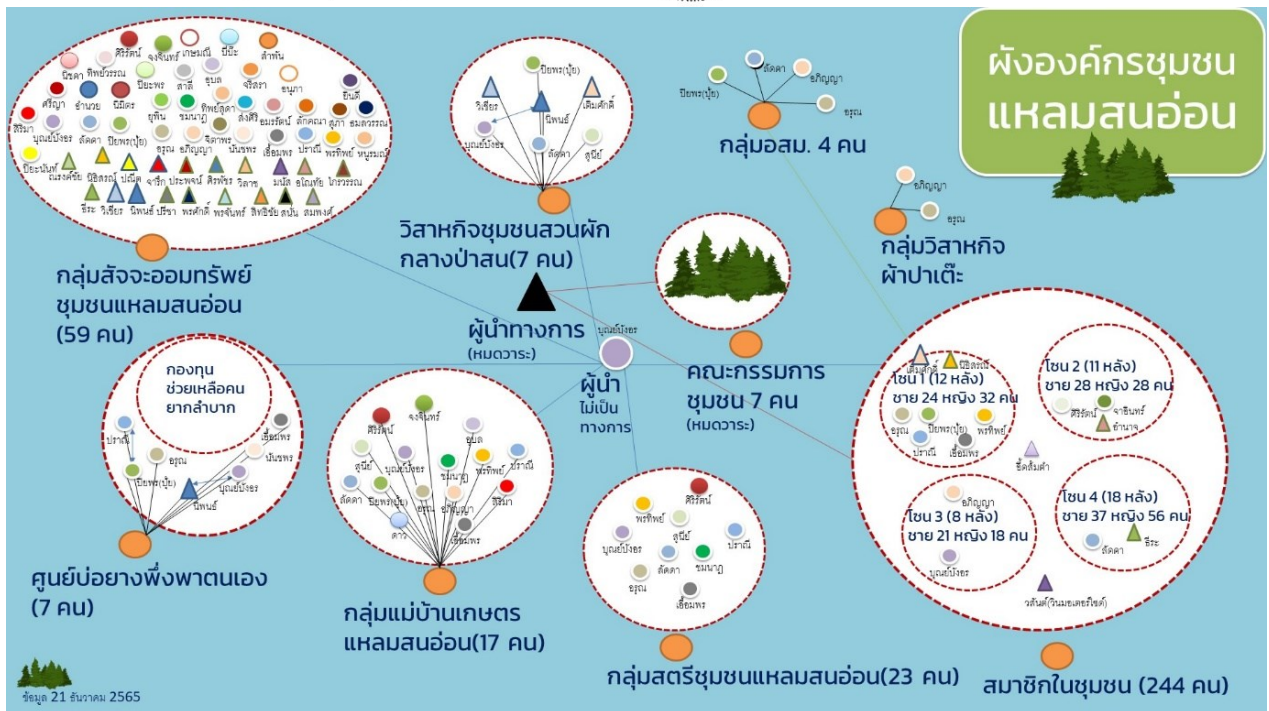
ผังองค์กรชุมชน
แหลมสนอ่อน

กลุ่มสัจจะออมทรัพย์ ชุมชนแหลมสนอ่อน (59 คน)

วิสาหกิจชุมชนสวนผัก กลางป่าสน(7 คน)

กลุ่มอสม. 4 คน

กลุ่มวิสาหกิจ ผ้าปาเต๊ะ

ผู้นำทางการ (หมดวาระ)

ผู้นำ ไม่เป็น ทางการ

คณะกรรมการ ชุมชน 7 คน (หมดวาระ)

กองทุน ช่วยเหลือคน ยากลำบาก

ศูนย์บ่อยางพึ่งพาตนเอง (7 คน)

กลุ่มแม่บ้านเกษตร แหลมสนอ่อน(17 คน)

กลุ่มสตรีชุมชนแหลมสนอ่อน(23 คน)

โซน 1 (12 หลัง) ชาย 24 หญิง 32 คน

โซน 2 (11 หลัง) ชาย 28 หญิง 28 คน

โซน 3 (8 หลัง) ชาย 21 หญิง 18 คน

โซน 4 (18 หลัง) ชาย 37 หญิง 56 คน

สมาชิกในชุมชน (244 คน)

ข้อมูล 21 ธันวาคม 2565